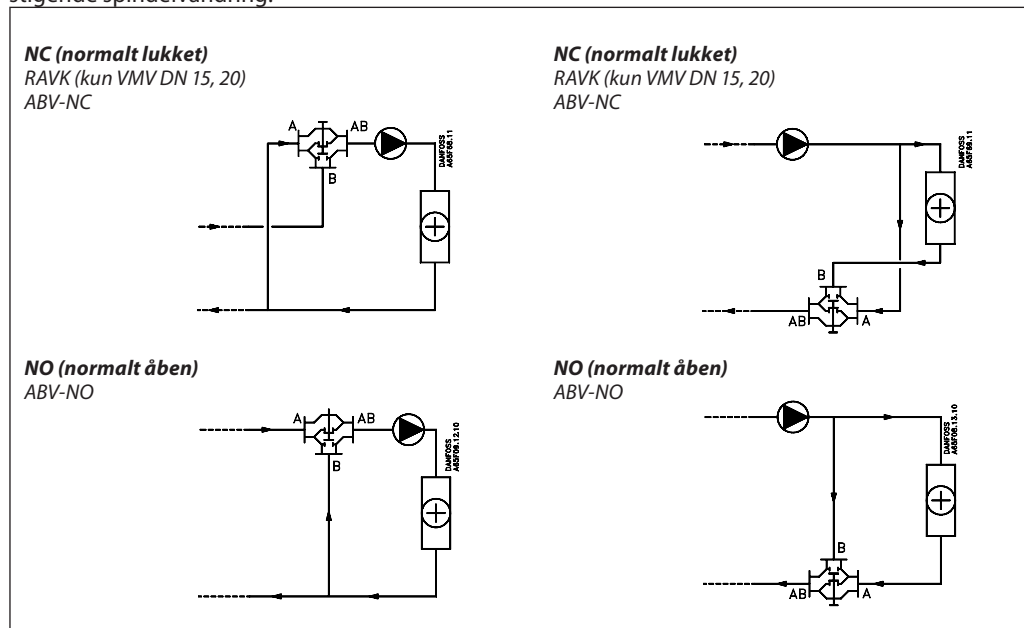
stigende spindelvandring:

NC (normalt lukket)
RAVK (kun VMV DN 15, 20)
ABV-NC

A
AB
B
DANFOSS A65F66.11

NC (normalt lukket)
RAVK (kun VMV DN 15, 20)
ABV-NC

DANFOSS A65F66.11
B
AB
A

NO (normalt åben)
ABV-NO

A
AB
B
DANFOSS A65F06.12.10

NO (normalt åben)
ABV-NO

DANFOSS A65F06.13.10
B
AB
A